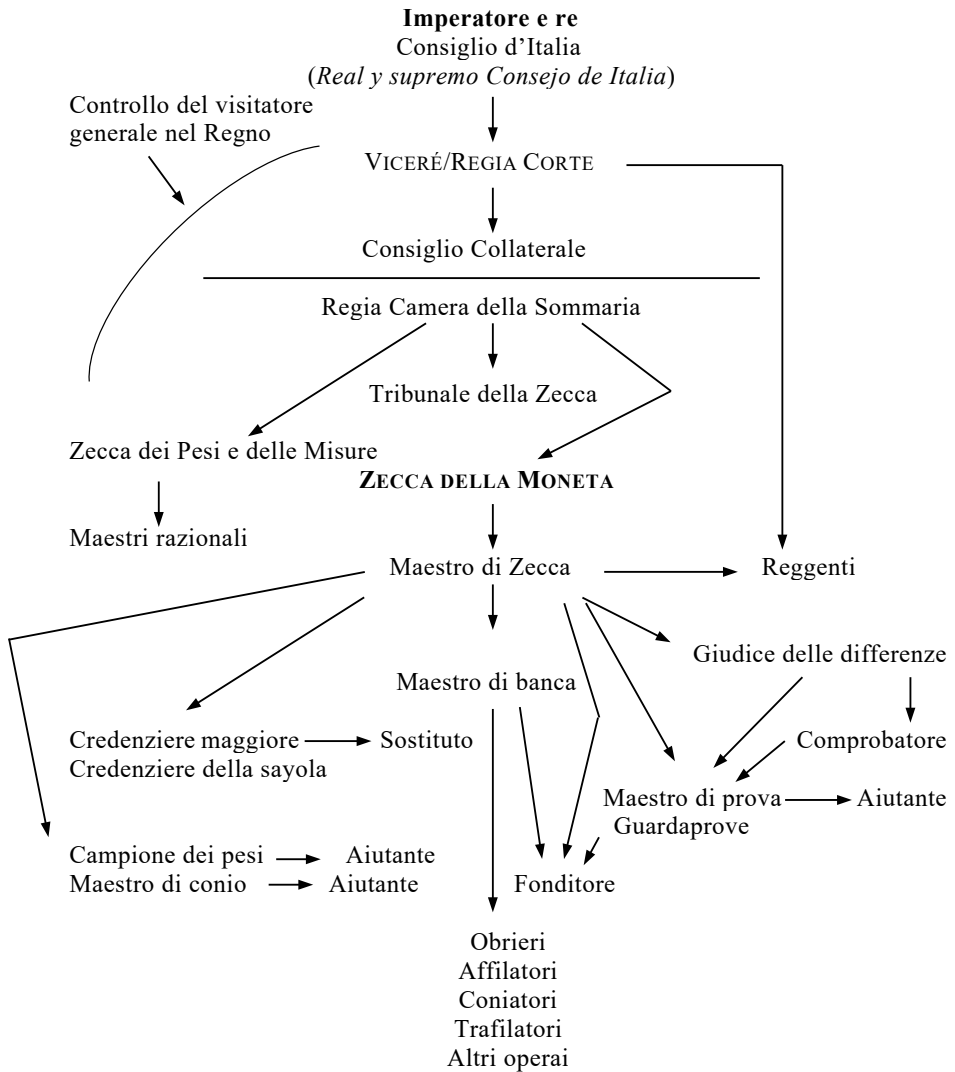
**Imperatore e re**
Consiglio d'Italia
(*Real y supremo Consejo de Italia*)

Controllo del visitatore generale nel Regno

VICERÉ/REGIA CORTE

Consiglio Collaterale

Regia Camera della Sommaria

Tribunale della Zecca

Zecca dei Pesi e delle Misure

**ZECCA DELLA MONETA**

Maestri razionali

Maestro di Zecca

Reggenti

Giudice delle differenze

Maestro di banca

Credenziere maggiore

Sostituto

Credenziere della sayola

Comprobatore

Maestro di prova

Aiutante

Guardaprove

Campione dei pesi

Aiutante

Maestro di conio

Aiutante

Fonditore

Obrieri
Affilatori
Coniatori
Trafilatori
Altri operai